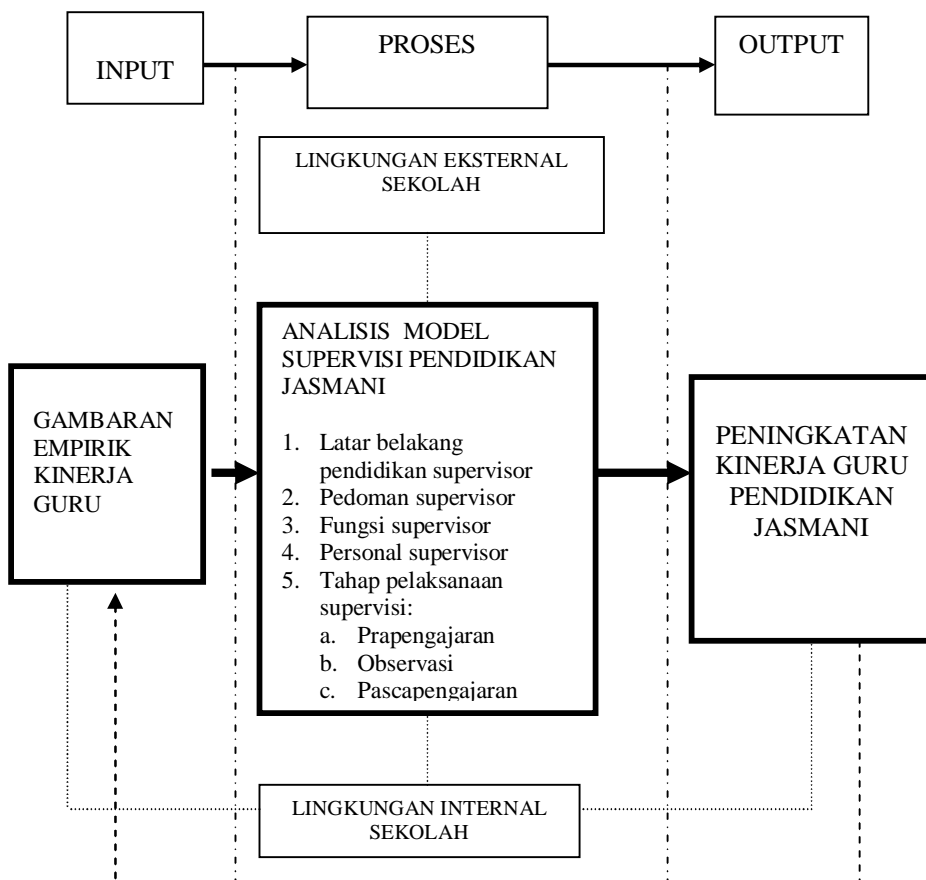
INPUT

PROSES

OUTPUT

LINGKUNGAN EKSTERNAL SEKOLAH

GAMBARAN EMPIRIK KINERJA GURU

ANALISIS MODEL SUPERVISI PENDIDIKAN JASMANI

1. Latar belakang pendidikan supervisor
2. Pedoman supervisor
3. Fungsi supervisor
4. Personal supervisor
5. Tahap pelaksanaan supervisi:
a. Prapengajaran
b. Observasi
c. Pascapengajaran

PENINGKATAN KINERJA GURU PENDIDIKAN JASMANI

LINGKUNGAN INTERNAL SEKOLAH